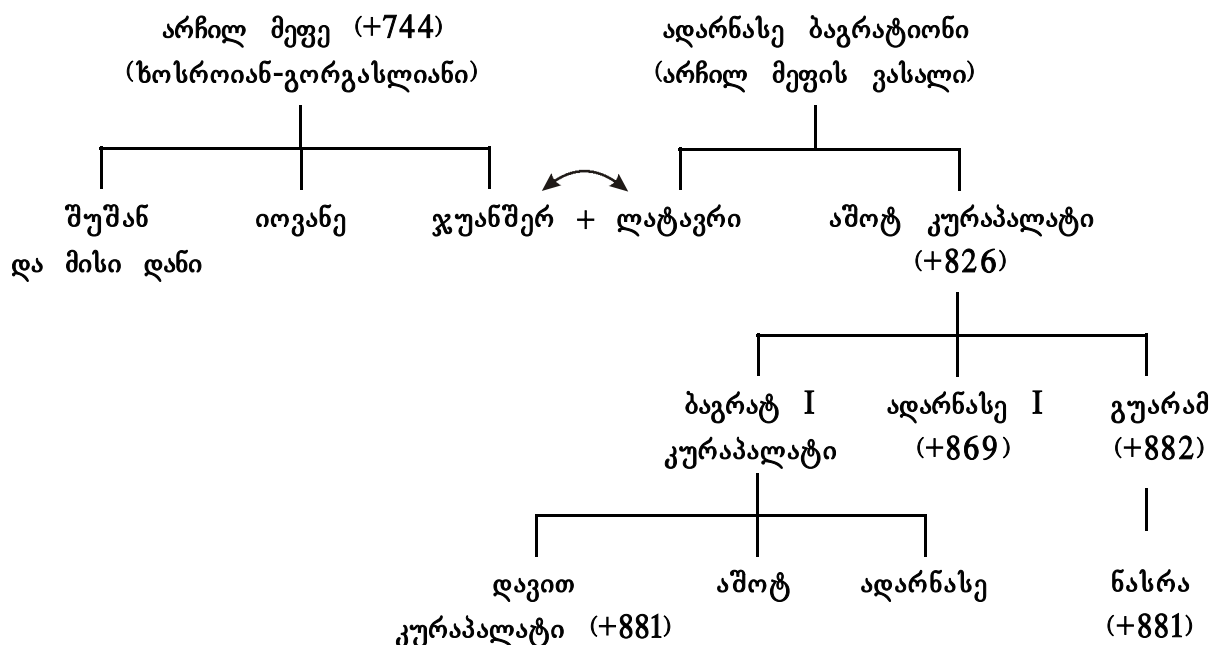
არჩილ მეფე (+744)
(ხოსროიან-გორგასლიანი)

ადარნასე ბაგრატიონი
(არჩილ მეფის ვასალი)

შუშან
და მისი დანი

იოვანე

ჯუანშერ + ლატავრი

აშოტ კურაპალატი
(+826)

ბაგრატ I
კურაპალატი

ადარნასე I
(+869)

გუარამ
(+882)

დავით
კურაპალატი (+881)

აშოტ

ადარნასე

ნასრა
(+881)